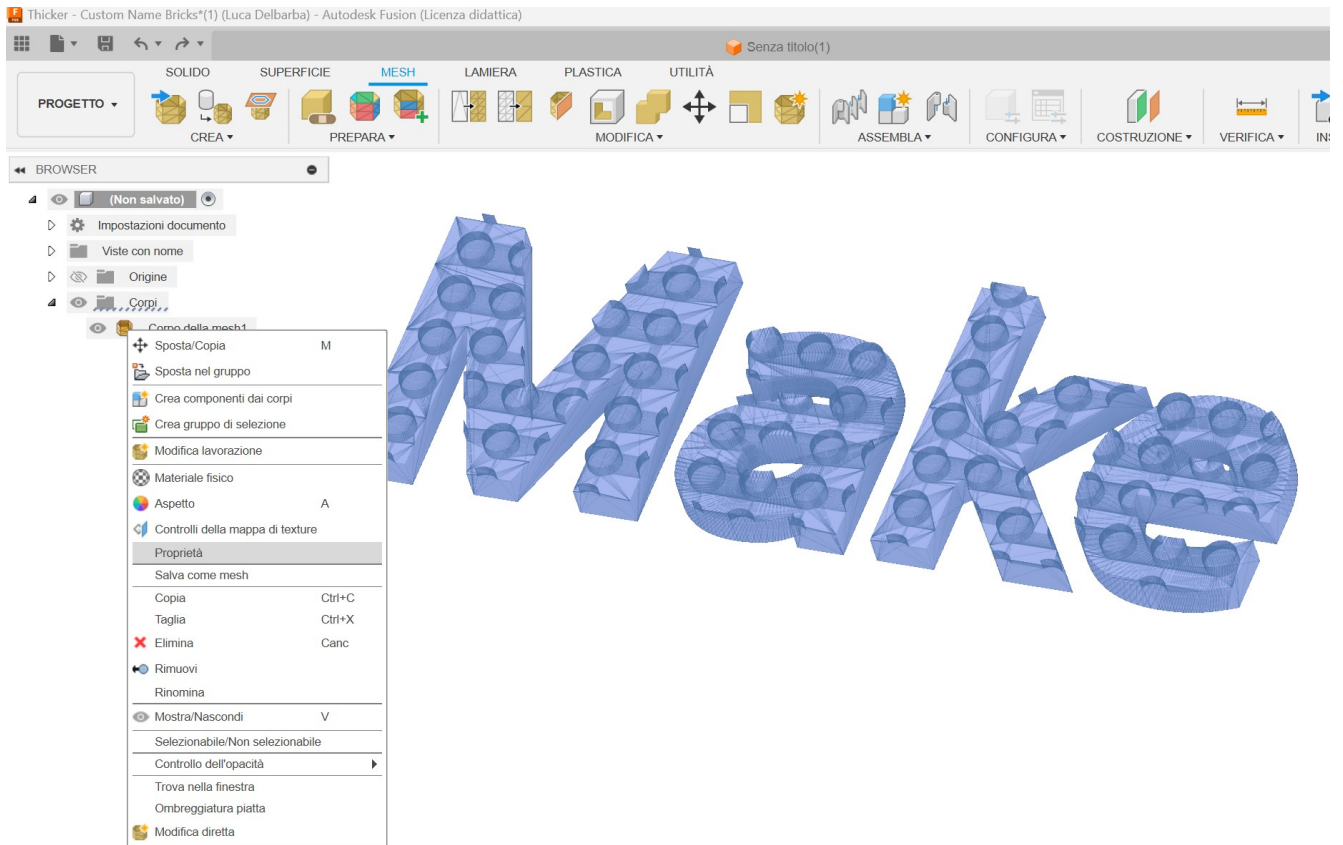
Thicker - Custom Name Bricks*(1) (Luca Delbarba) - Autodesk Fusion (Licenza didattica)

Senza titolo(1)

SOLIDO SUPERFICIE MESH LAMIERA PLASTICA UTILITÀ

PROGETTO ▾

CREA ▾ PREPARA ▾ MODIFICA ▾ ASSEMBLA ▾ CONFIGURA ▾ COSTRUZIONE ▾ VERIFICA ▾ INS

BROWSER

(Non salvato)
Impostazioni documento
Viste con nome
Origine
Corpi
Corpo della mesh1

Sposta/Copia M
Sposta nel gruppo
Crea componenti dai corpi
Crea gruppo di selezione
Modifica lavorazione
Materiale fisico
Aspetto A
Controlli della mappa di texture
Proprietà
Salva come mesh
Copia Ctrl+C
Taglia Ctrl+X
Elimina Canc
Rimuovi
Rinomina
Mostra/Nascondi V
Selezionabile/Non selezionabile
Controllo dell'opacità
Trova nella finestra
Ombreggiatura piatta
Modifica diretta